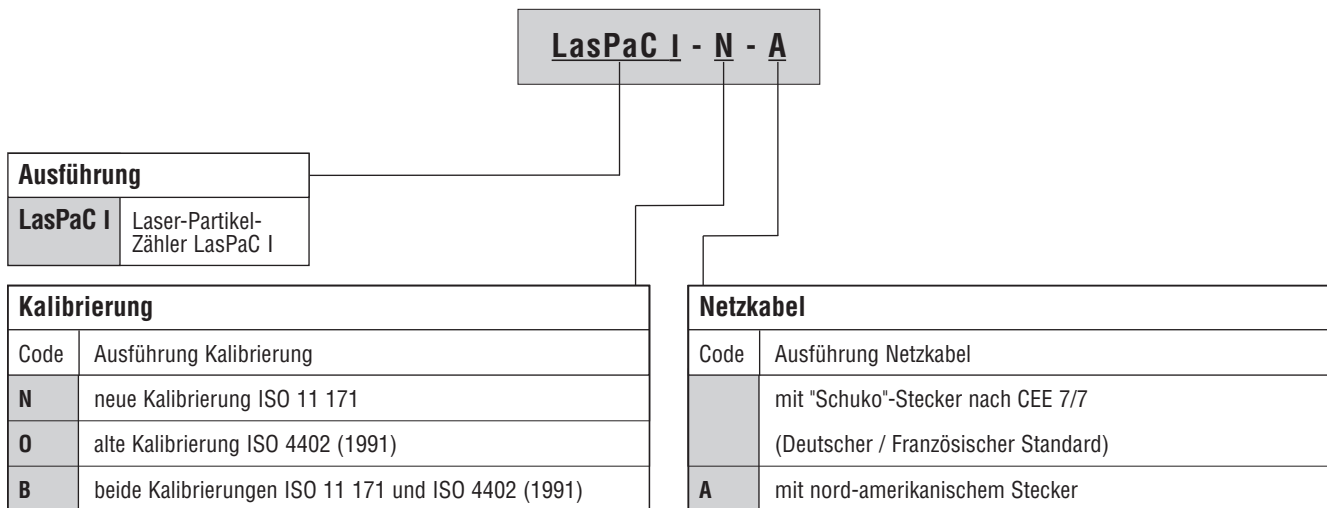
LasPaC I - N - A

Ausführung

| LasPaC I | Laser-Partikel-Zähler LasPaC I |
|---|---|

Kalibrierung

| Code | Ausführung Kalibrierung |
|---|---|
| N | neue Kalibrierung ISO 11 171 |
| O | alte Kalibrierung ISO 4402 (1991) |
| B | beide Kalibrierungen ISO 11 171 und ISO 4402 (1991) |

Netzkabel

| Code | Ausführung Netzkabel |
|---|---|
| | mit "Schuko"-Stecker nach CEE 7/7 (Deutscher / Französischer Standard) |
| A | mit nord-amerikanischem Stecker |